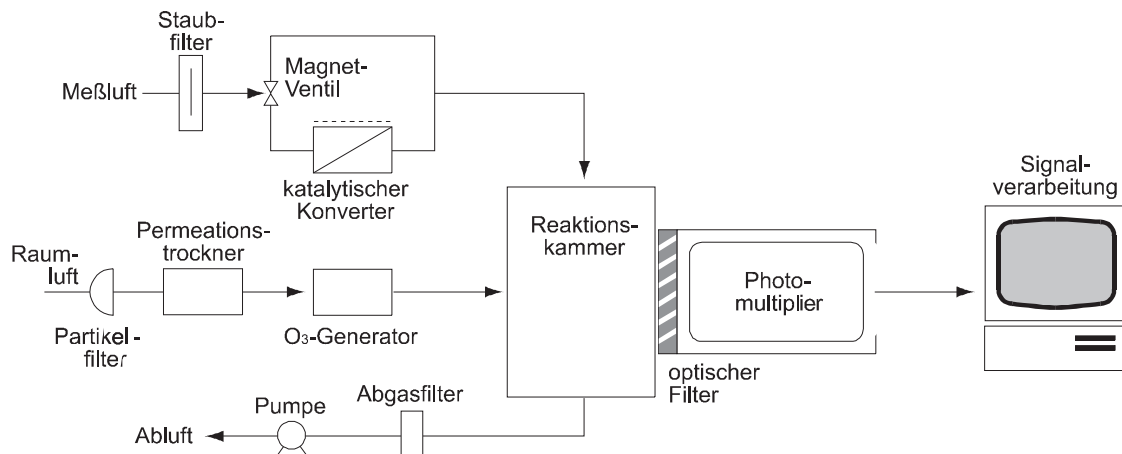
Staubfilter

Meßluft

Magnet-Ventil

katalytischer Konverter

Signalverarbeitung

Raumluft

Permeationstrockner

Reaktionskammer

Photomultiplier

Partikelfilter

$O_3$-Generator

optischer Filter

Pumpe

Abgasfilter

Abluft